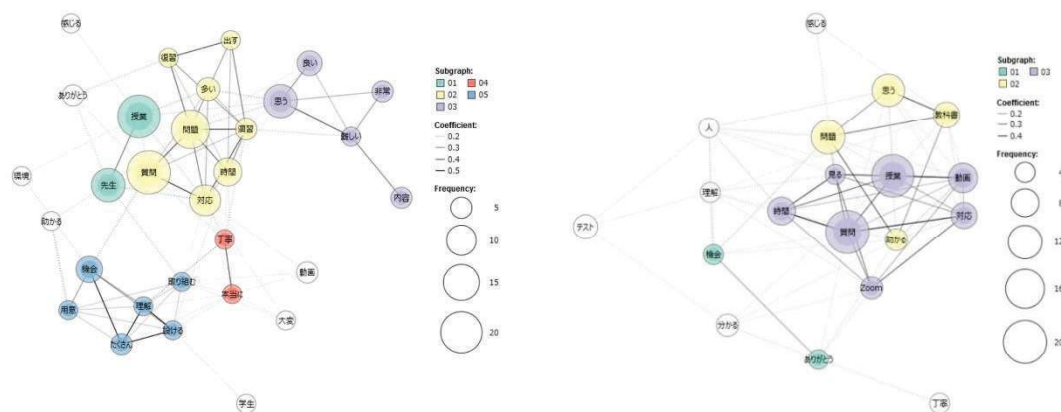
感じる
出す
復習
良い
ありがとう
多い
非常
思う
授業
問題
演習
難しい
先生
質問
時間
環境
内容
対応
助かる
丁寧
機会
取り組む
動画
理解
本当に
用意
大変
続ける
たくさん
学生

Subgraph:
01
04
02
05
03
Coefficient:
0.2
0.3
0.4
0.5
Frequency:
5
10
15
20

感じる
思う
人
教科書
問題
理解
見る
授業
動画
時間
テスト
質問
対応
助かる
機会
Zoom
分かる
ありがとう
丁寧

Subgraph:
01
03
02
Coefficient:
0.2
0.3
0.4
Frequency:
4
8
12
16
20